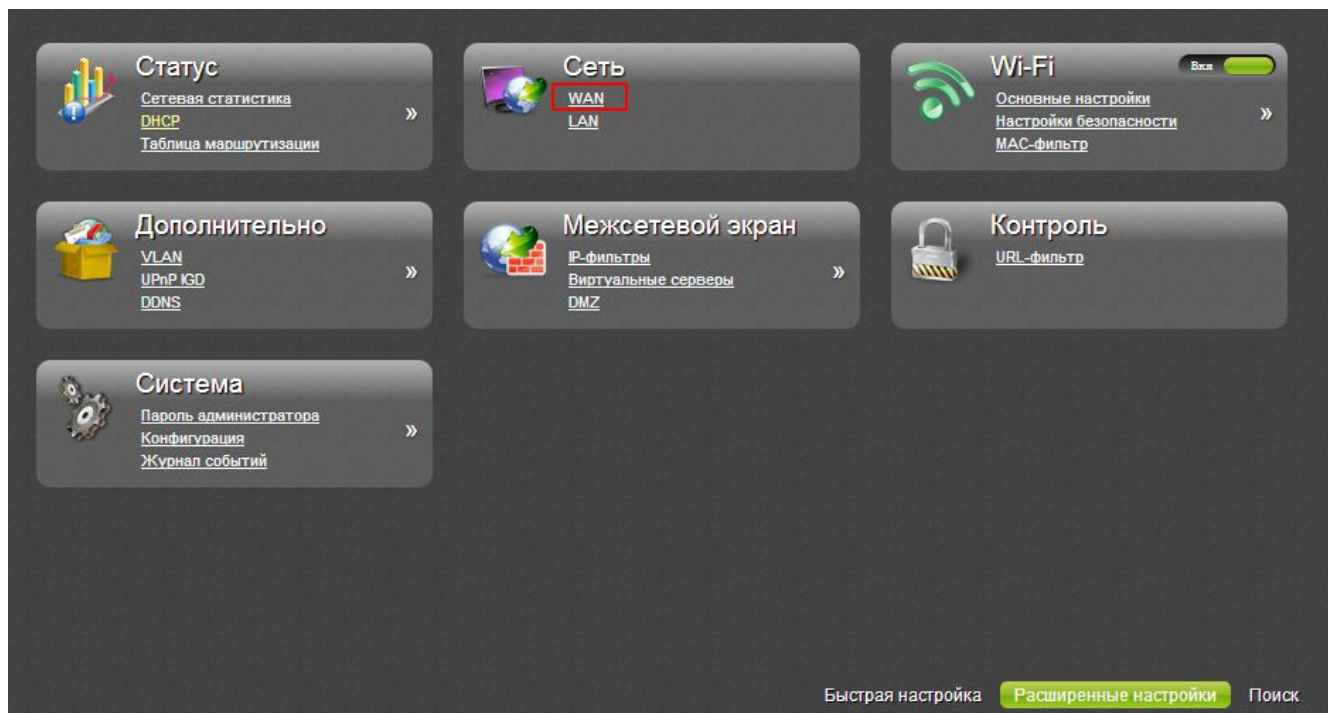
Статус
Сетевая статистика
DHCP
Таблица маршрутизации
»

Сеть
WAN
LAN

Wi-Fi
Вкл
Основные настройки
Настройки безопасности
MAC-фильтр
»

Дополнительно
VLAN
UPnP IGD
DDNS
»

Межсетевой экран
IP-фильтры
Виртуальные серверы
DMZ
»

Контроль
URL-фильтр

Система
Пароль администратора
Конфигурация
Журнал событий
»

Быстрая настройка
Расширенные настройки
Поиск